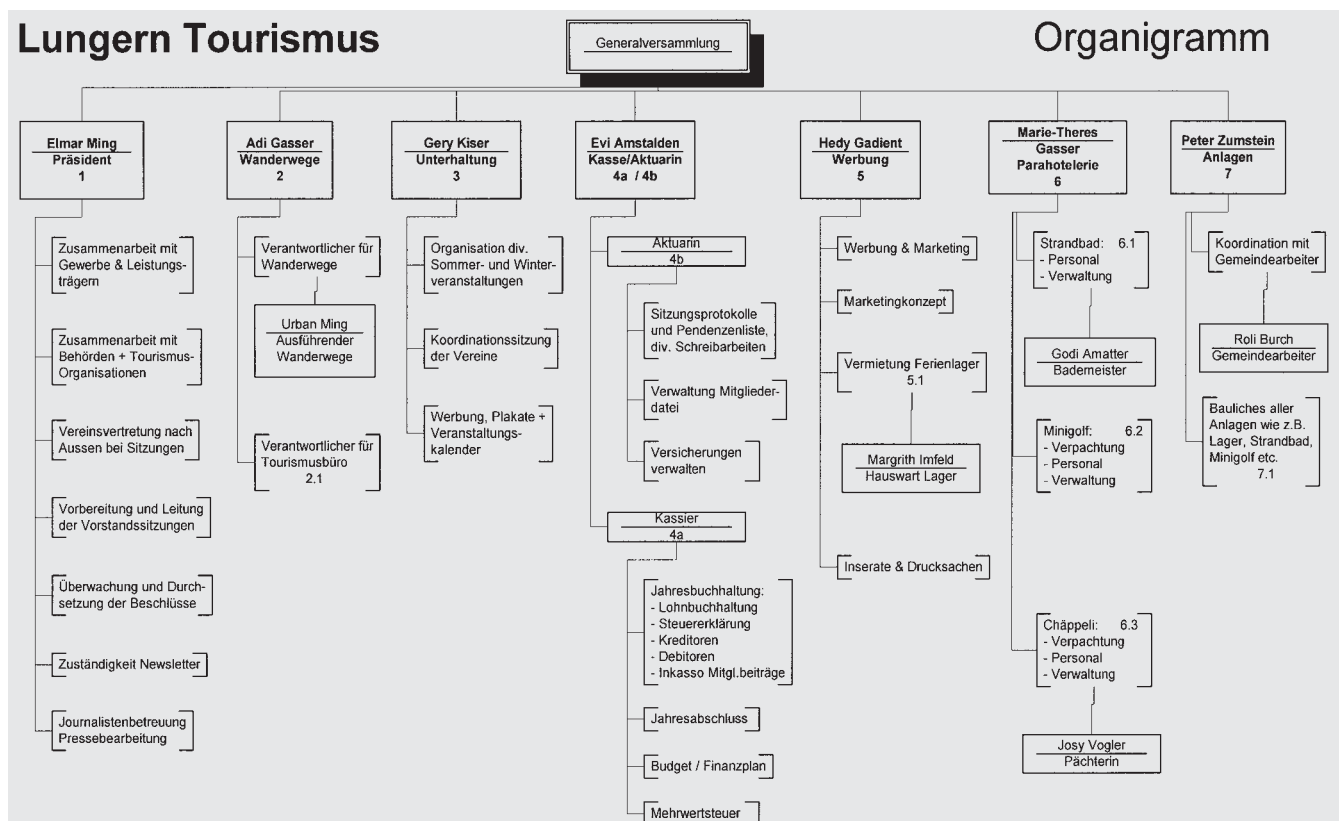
Lungern Tourismus

Generalversammlung

Organigramm

Elmar Ming
Präsident
1

Zusammenarbeit mit Gewerbe & Leistungsträgern

Zusammenarbeit mit Behörden + Tourismus-Organisationen

Vereinsvertretung nach Aussen bei Sitzungen

Vorbereitung und Leitung der Vorstandssitzungen

Überwachung und Durchsetzung der Beschlüsse

Zuständigkeit Newsletter

Journalistenbetreuung Pressebearbeitung

Adi Gasser
Wanderwege
2

Verantwortlicher für Wanderwege

Urban Ming
Ausführender Wanderwege

Verantwortlicher für Tourismusbüro
2.1

Gery Kiser
Unterhaltung
3

Organisation div. Sommer- und Winterveranstaltungen

Koordinationssitzung der Vereine

Werbung, Plakate + Veranstaltungskalender

Evi Amstalden
Kasse/Aktuarin
4a / 4b

Aktuarin
4b

Sitzungsprotokolle und Pendenzenliste, div. Schreibarbeiten

Verwaltung Mitgliederdatei

Versicherungen verwalten

Kassier
4a

Jahresbuchhaltung:
- Lohnbuchhaltung
- Steuererklärung
- Kreditoren
- Debitoren
- Inkasso Mitgl.beiträge

Jahresabschluss

Budget / Finanzplan

Mehrwertsteuer

Hedy Gadient
Werbung
5

Werbung & Marketing

Marketingkonzept

Vermietung Ferienlager
5.1

Margrith Imfeld
Hauswart Lager

Inserate & Drucksachen

Marie-Theres Gasser
Parahotelerie
6

Strandbad: 6.1
- Personal
- Verwaltung

Godi Amatter
Bademeister

Minigolf: 6.2
- Verpachtung
- Personal
- Verwaltung

Chäppeli: 6.3
- Verpachtung
- Personal
- Verwaltung

Josy Vogler
Pächterin

Peter Zumstein
Anlagen
7

Koordination mit Gemeindearbeiter

Roli Burch
Gemeindearbeiter

Bauliches aller Anlagen wie z.B. Lager, Strandbad, Minigolf etc.
7.1